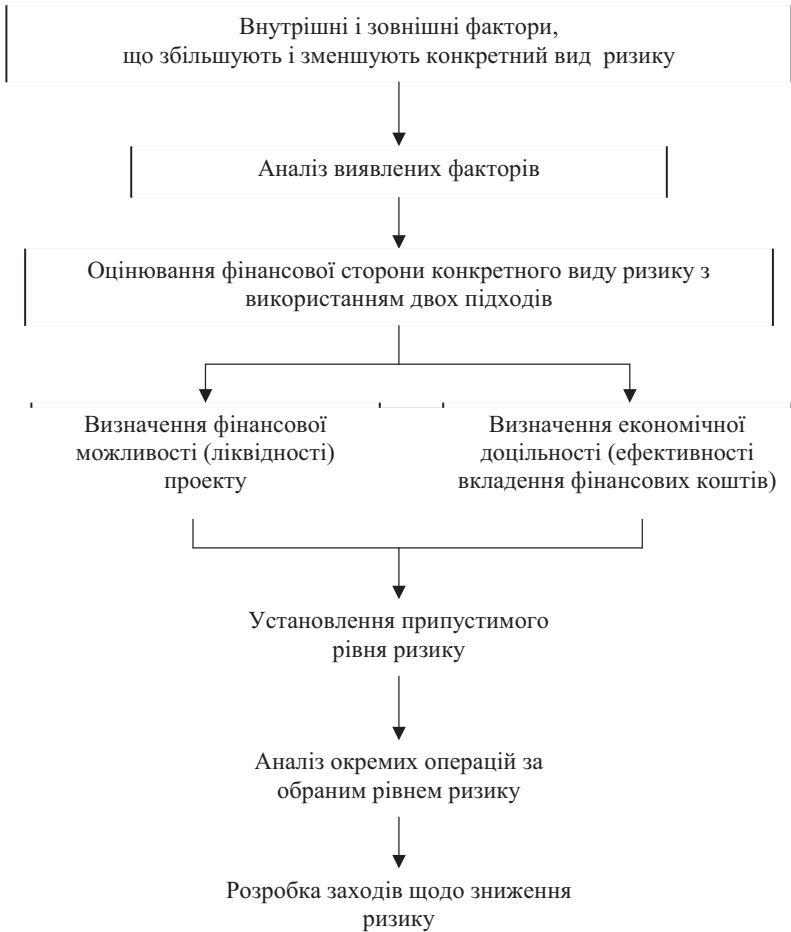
Внутрішні і зовнішні фактори, що збільшують і зменшують конкретний вид ризику

Аналіз виявлених факторів

Оцінювання фінансової сторони конкретного виду ризику з використанням двох підходів

Визначення фінансової можливості (ліквідності) проекту

Визначення економічної доцільності (ефективності вкладення фінансових коштів)

Установлення припустимого рівня ризику

Аналіз окремих операцій за обраним рівнем ризику

Розробка заходів щодо зниження ризику